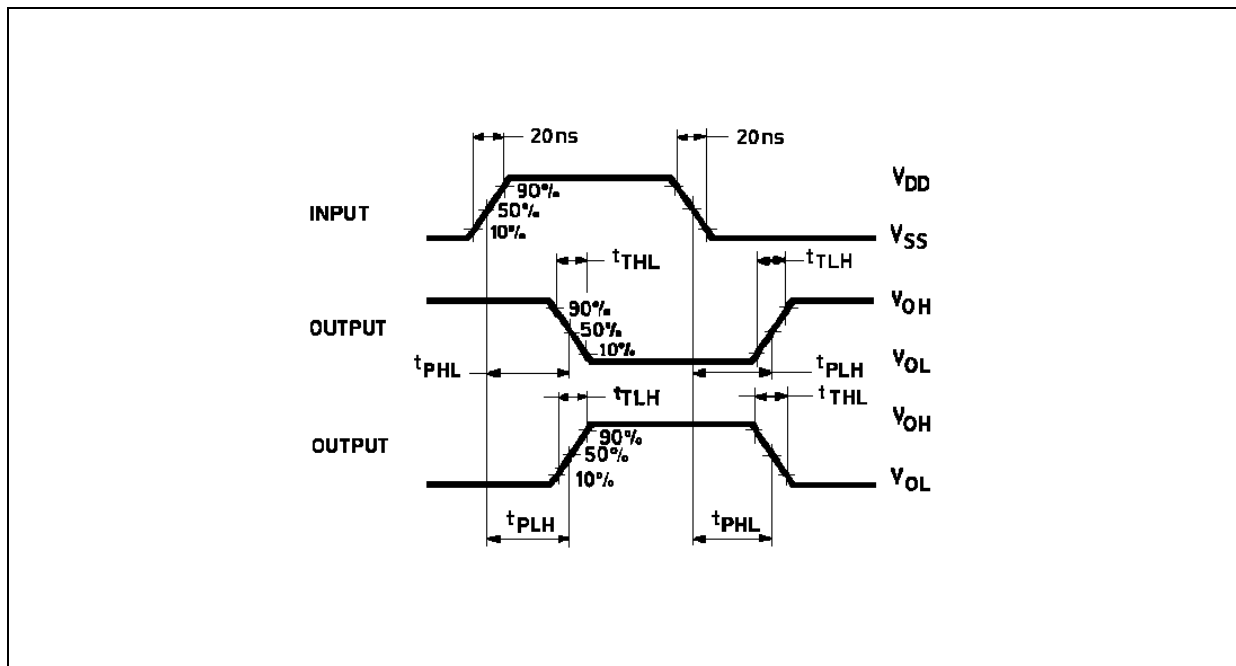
20ns

20ns

$V_{DD}$

INPUT

90%

50%

10%

$V_{SS}$

$t_{THL}$

$t_{TLH}$

OUTPUT

90%

50%

10%

$V_{OH}$

$t_{PHL}$

$t_{PLH}$

$V_{OL}$

$t_{TLH}$

$t_{THL}$

OUTPUT

90%

50%

10%

$V_{OH}$

$V_{OL}$

$t_{PLH}$

$t_{PHL}$